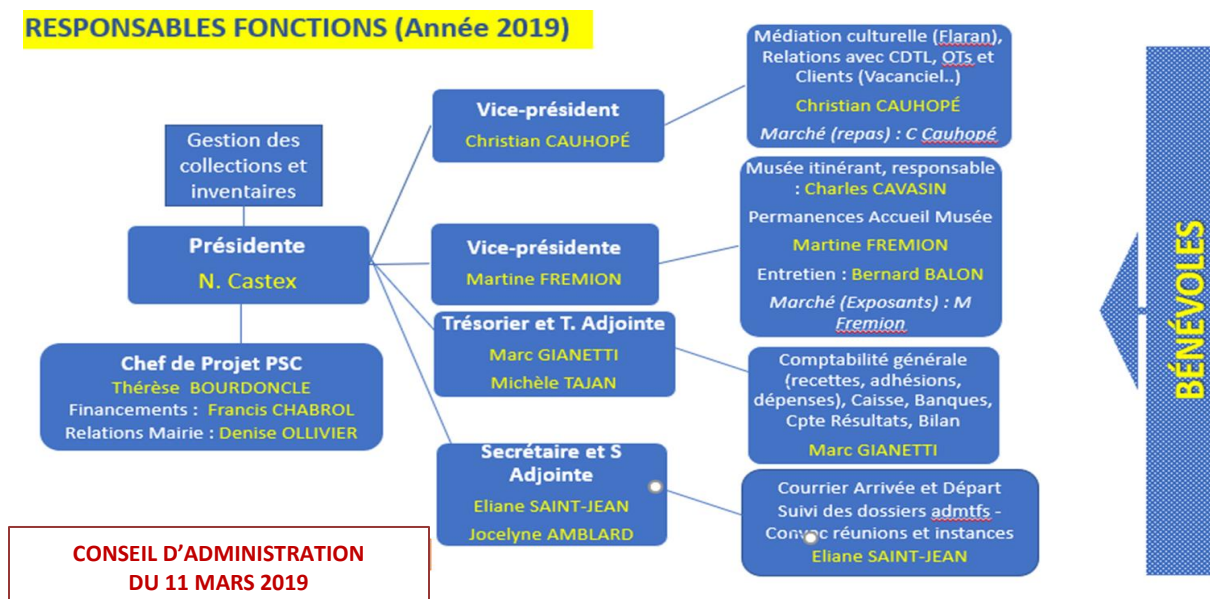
RESPONSABLES FONCTIONS (Année 2019)

Gestion des collections et inventaires

Présidente
N. Castex

Chef de Projet PSC
Thérèse BOURDONCLE
Financements : Francis CHABROL
Relations Mairie : Denise OLLIVIER

Vice-président
Christian CAUHOPÉ

Vice-présidente
Martine FREMION

Trésorier et T. Adjointe
Marc GIANETTI
Michèle TAJAN

Secrétaire et S Adjointe
Eliane SAINT-JEAN
Jocelyne AMBLARD

Médiation culturelle (Flaran), Relations avec CDTL, OTs et Clients (Vacanciel..)
Christian CAUHOPÉ
Marché (repas) : C Cauhopé

Musée itinérant, responsable : Charles CAVASIN
Permanences Accueil Musée
Martine FREMION
Entretien : Bernard BALON
Marché (Exposants) : M Fremion

Comptabilité générale (recettes, adhésions, dépenses), Caisse, Banques, Cpte Résultats, Bilan
Marc GIANETTI

Courrier Arrivée et Départ
Suivi des dossiers admtfs -
Convoc réunions et instances
Eliane SAINT-JEAN

BÉNÉVOLES

CONSEIL D'ADMINISTRATION
DU 11 MARS 2019